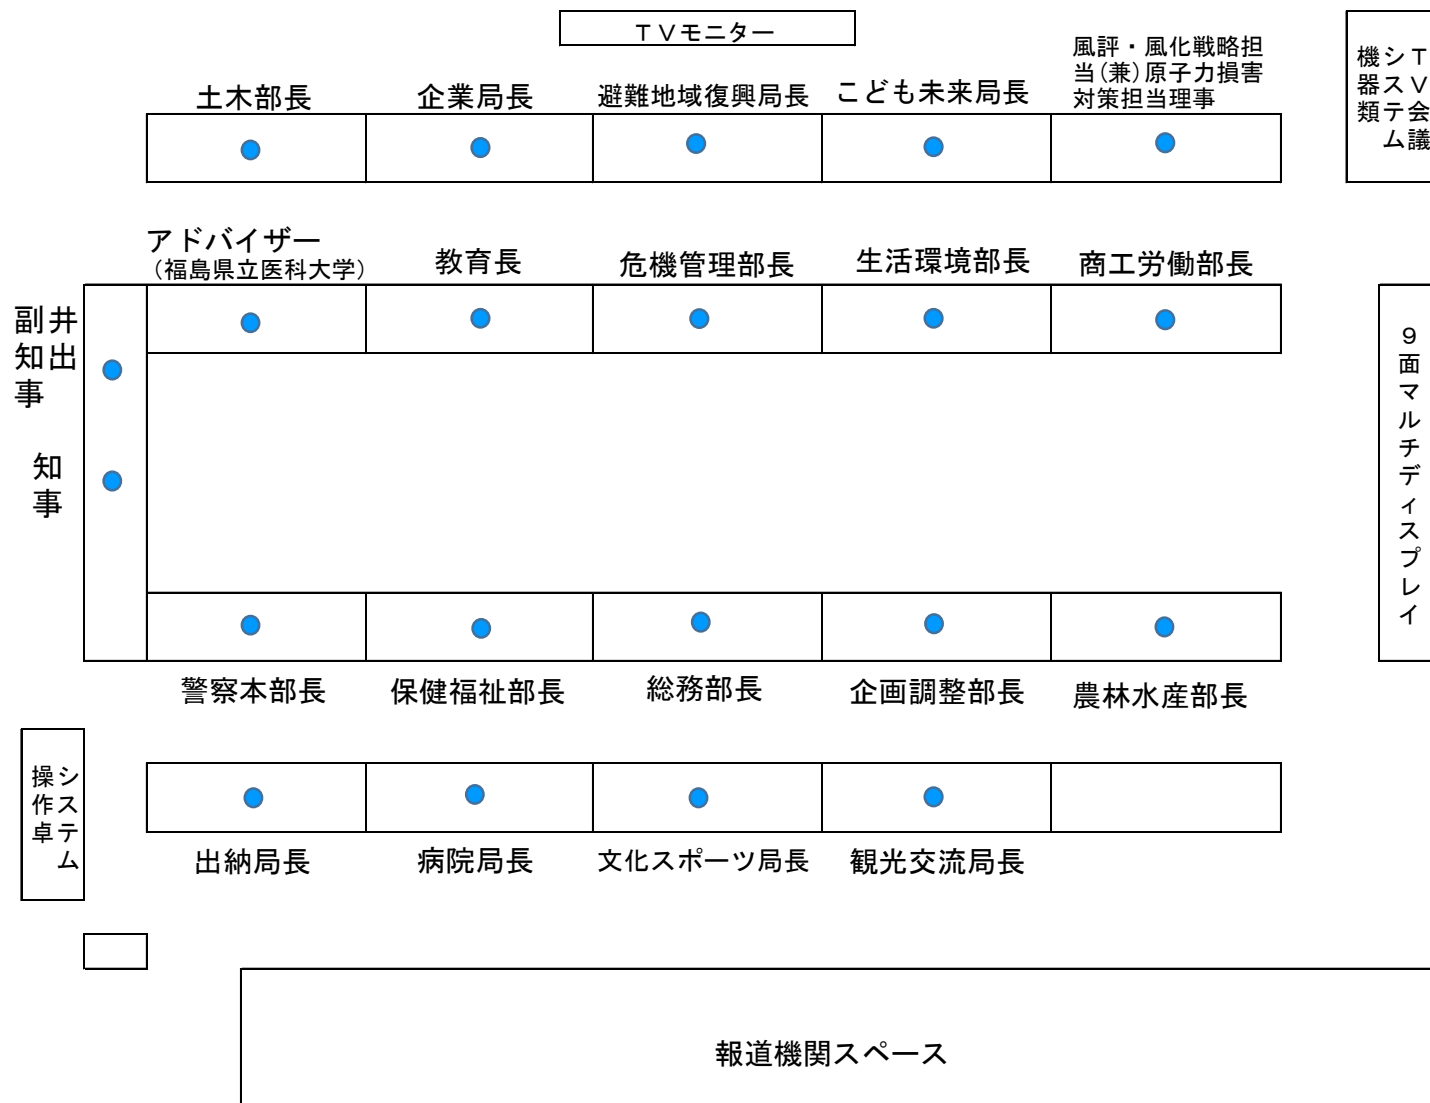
ＴＶモニター

土木部長　企業局長　避難地域復興局長　こども未来局長　風評・風化戦略担当(兼)原子力損害対策担当理事

ＴＶ会議システム機器類

アドバイザー
(福島県立医科大学)　教育長　危機管理部長　生活環境部長　商工労働部長

井出副知事

知事

９面マルチディスプレイ

警察本部長　保健福祉部長　総務部長　企画調整部長　農林水産部長

システム操作卓

出納局長　病院局長　文化スポーツ局長　観光交流局長

報道機関スペース